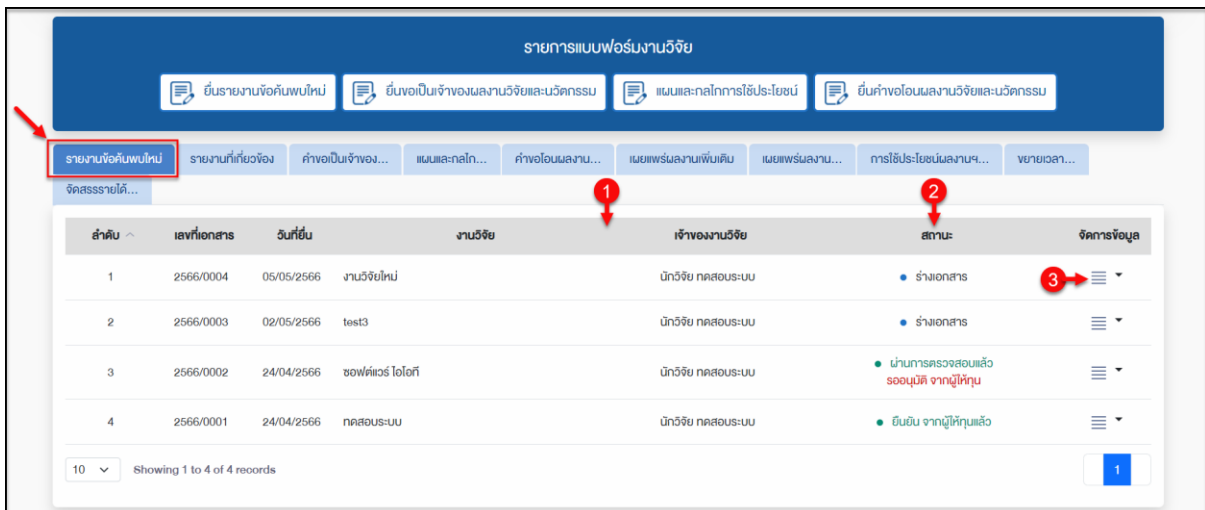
รายการแบบฟอร์มงานวิจัย

ยื่นรายงานข้อค้นพบใหม่ | ยื่นขอเป็นเจ้าของผลงานวิจัยและนวัตกรรม | แผนและกลไกการใช้ประโยชน์ | ยื่นคำขอโอนผลงานวิจัยและนวัตกรรม

รายงานข้อค้นพบใหม่ | รายงานที่เกี่ยวข้อง | คำขอเป็นเจ้าของ... | แผนและกลไก... | คำขอโอนผลงาน... | เผยแพร่ผลงานเพิ่มเติม | เผยแพร่ผลงาน... | การใช้ประโยชน์ผลงานฯ... | ขยายเวลา... | จัดสรรรายได้...

1

2

3

| ลำดับ | เลขที่เอกสาร | วันที่ยื่น | งานวิจัย | เจ้าของงานวิจัย | สถานะ | จัดการข้อมูล |
|---|---|---|---|---|---|---|
| 1 | 2566/0004 | 05/05/2566 | งานวิจัยใหม่ | นักวิจัย ทดสอบระบบ | ร่างเอกสาร | |
| 2 | 2566/0003 | 02/05/2566 | test3 | นักวิจัย ทดสอบระบบ | ร่างเอกสาร | |
| 3 | 2566/0002 | 24/04/2566 | ซอฟต์แวร์ ไอโอที | นักวิจัย ทดสอบระบบ | ผ่านการตรวจสอบแล้ว รออนุมัติ จากผู้ให้ทุน | |
| 4 | 2566/0001 | 24/04/2566 | ทดสอบระบบ | นักวิจัย ทดสอบระบบ | ยืนยัน จากผู้ให้ทุนแล้ว | |

10

Showing 1 to 4 of 4 records

1